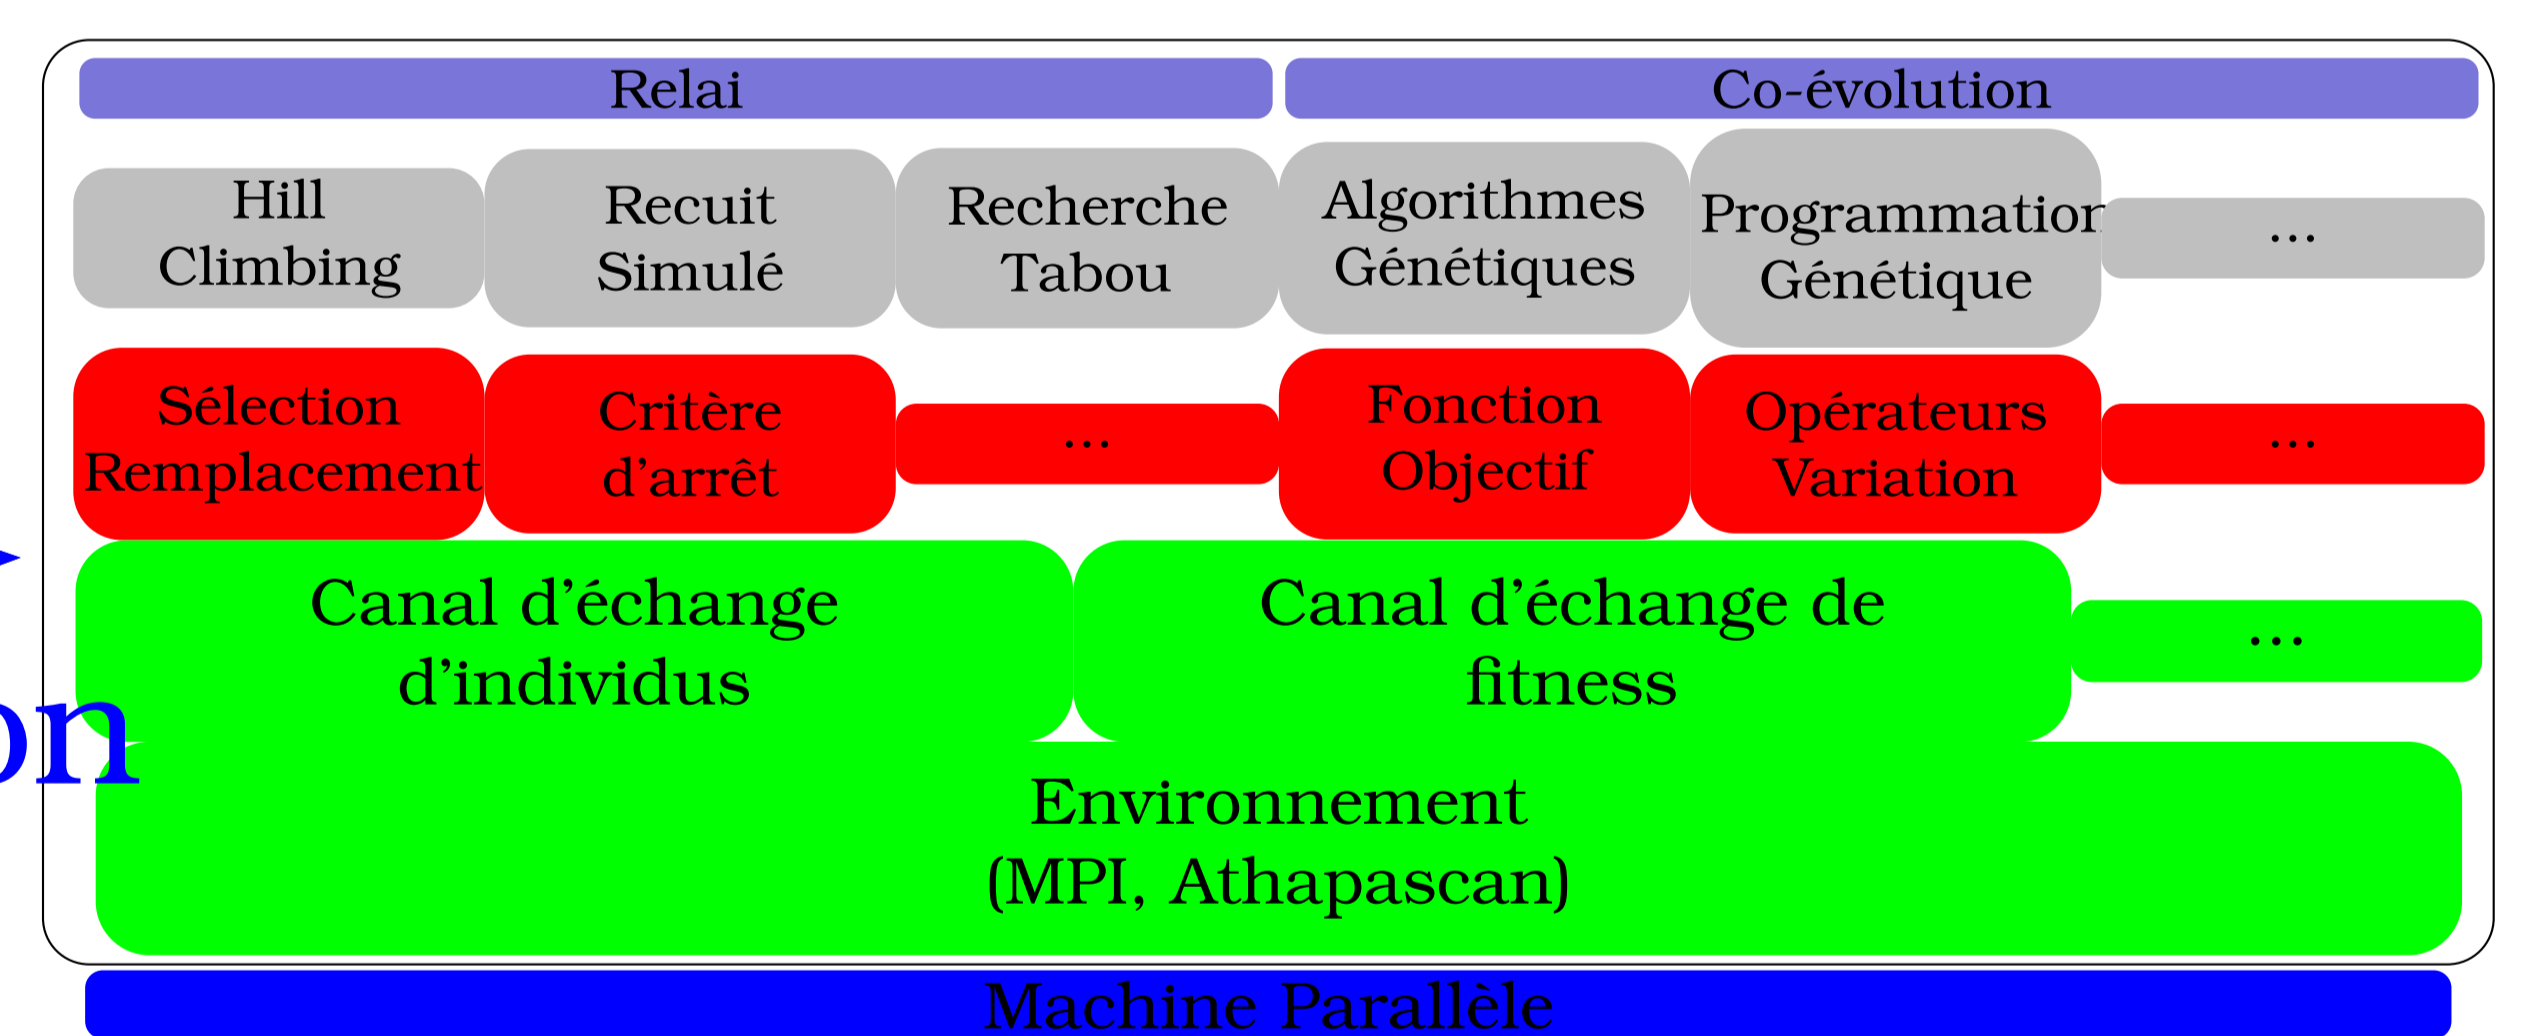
Relai

Co-évolution

Hill Climbing

Recuit Simulé

Recherche Tabou

Algorithmes Génétiques

Programmatior Génétique

...

Sélection Remplacement

Critère d'arrêt

...

Fonction Objectif

Opérateurs Variation

...

on

Canal d'échange d'individus

Canal d'échange de fitness

...

Environnement (MPI, Athapascan)

Machine Parallèle